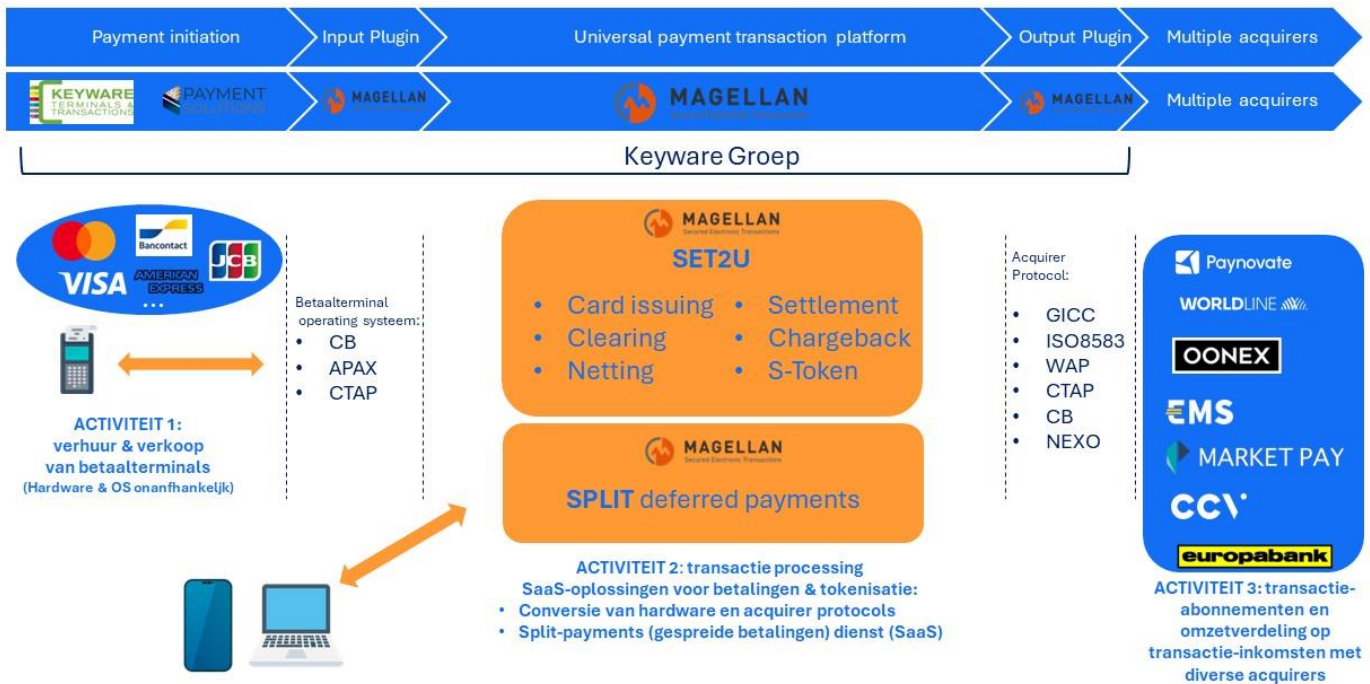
Payment initiation
Input Plugin
Universal payment transaction platform
Output Plugin
Multiple acquirers

KEYWARE TERMINALS & TRANSACTIONS
PAYMENT SOLUTIONS
MAGELLAN
MAGELLAN Secured Electronic Transactions
MAGELLAN
Multiple acquirers

Keyware Groep

VISA
Bancontact
JCB
AMERICAN EXPRESS
...

ACTIVITEIT 1:
verhuur & verkoop van betaalterminals
(Hardware & OS onanfhankelijk)

Betaalterminal operating systeem:
• CB
• APAX
• CTAP

MAGELLAN Secured Electronic Transactions
SET2U
• Card issuing
• Clearing
• Netting
• Settlement
• Chargeback
• S-Token

MAGELLAN Secured Electronic Transactions
SPLIT deferred payments

ACTIVITEIT 2: transactie processing
SaaS-oplossingen voor betalingen & tokenisatie:
• Conversie van hardware en acquirer protocols
• Split-payments (gespreide betalingen) dienst (SaaS)

Acquirer Protocol:
• GICC
• ISO8583
• WAP
• CTAP
• CB
• NEXO

Paynovate
WORLDLINE
OONEX
EMS
MARKET PAY
CCV
europabank

ACTIVITEIT 3: transactie-abonnementen en omzetverdeling op transactie-inkomsten met diverse acquirers